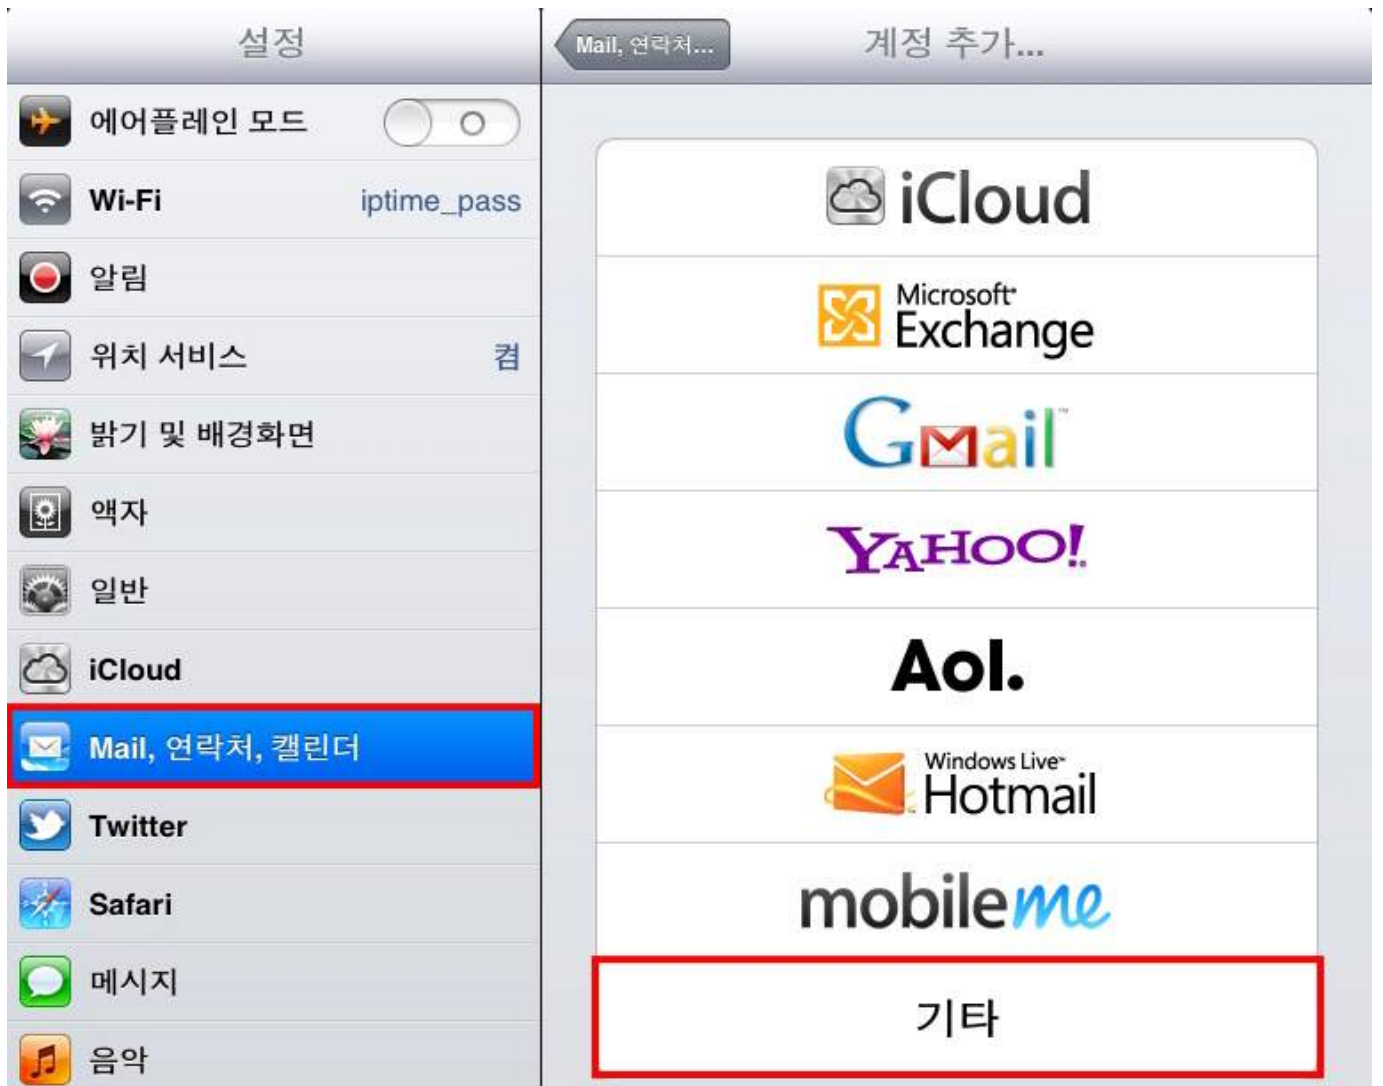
설정

에어플레인 모드 O

Wi-Fi iptime_pass

알림

위치 서비스 켬

밝기 및 배경화면

액자

일반

iCloud

Mail, 연락처, 캘린더

Twitter

Safari

메시지

음악

Mail, 연락처... 계정 추가...

iCloud

Microsoft Exchange

Gmail

YAHOO!

Aol.

Windows Live Hotmail

mobileme

기타